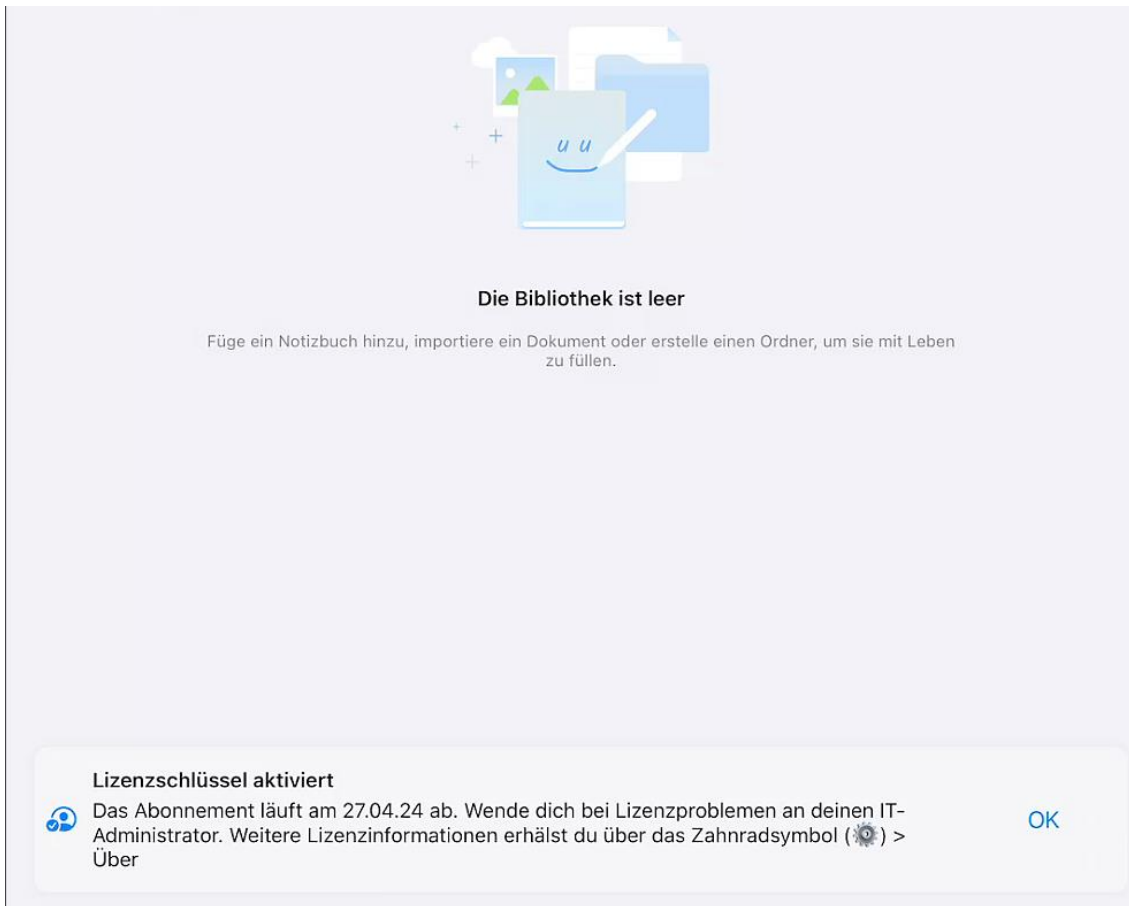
Die Bibliothek ist leer

Füge ein Notizbuch hinzu, importiere ein Dokument oder erstelle einen Ordner, um sie mit Leben zu füllen.

Lizenzschlüssel aktiviert

Das Abonnement läuft am 27.04.24 ab. Wende dich bei Lizenzproblemen an deinen IT-Administrator. Weitere Lizenzinformationen erhälst du über das Zahnradsymbol ( ) > Über

OK